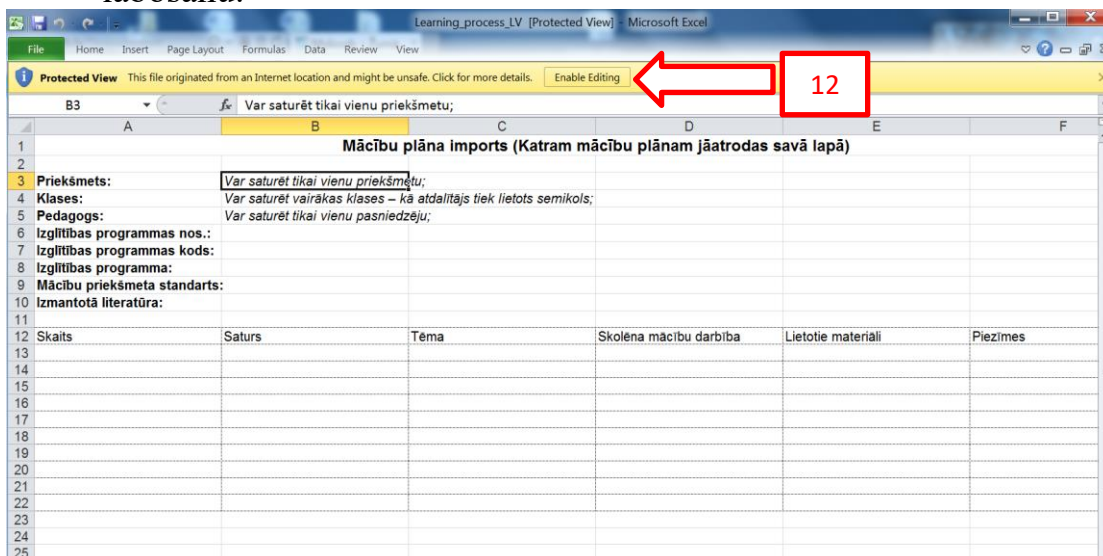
labošana.

Learning_process_LV [Protected View] - Microsoft Excel

File Home Insert Page Layout Formulas Data Review View

Protected View This file originated from an Internet location and might be unsafe. Click for more details. Enable Editing

12

B3 $f_x$ Var saturēt tikai vienu priekšmetu;

| | A | B | C | D | E | F |
|---|---|---|---|---|---|---|
| 1 | Mācību plāna imports (Katram mācību plānam jāatrodas savā lapā) | | | | | |
| 2 | | | | | | |
| 3 | Priekšmets: | Var saturēt tikai vienu priekšmetu; | | | | |
| 4 | Klases: | Var saturēt vairākas klases – kā atdalītājs tiek lietots semikols; | | | | |
| 5 | Pedagogs: | Var saturēt tikai vienu pasniedzēju; | | | | |
| 6 | Izglītības programmas nos.: | | | | | |
| 7 | Izglītības programmas kods: | | | | | |
| 8 | Izglītības programma: | | | | | |
| 9 | Mācību priekšmeta standarts: | | | | | |
| 10 | Izmantotā literatūra: | | | | | |
| 11 | | | | | | |
| 12 | Skaits | Saturs | Tēma | Skolēna mācību darbība | Lietotie materiāli | Piezīmes |
| 13 | | | | | | |
| 14 | | | | | | |
| 15 | | | | | | |
| 16 | | | | | | |
| 17 | | | | | | |
| 18 | | | | | | |
| 19 | | | | | | |
| 20 | | | | | | |
| 21 | | | | | | |
| 22 | | | | | | |
| 23 | | | | | | |
| 24 | | | | | | |
| 25 | | | | | | |